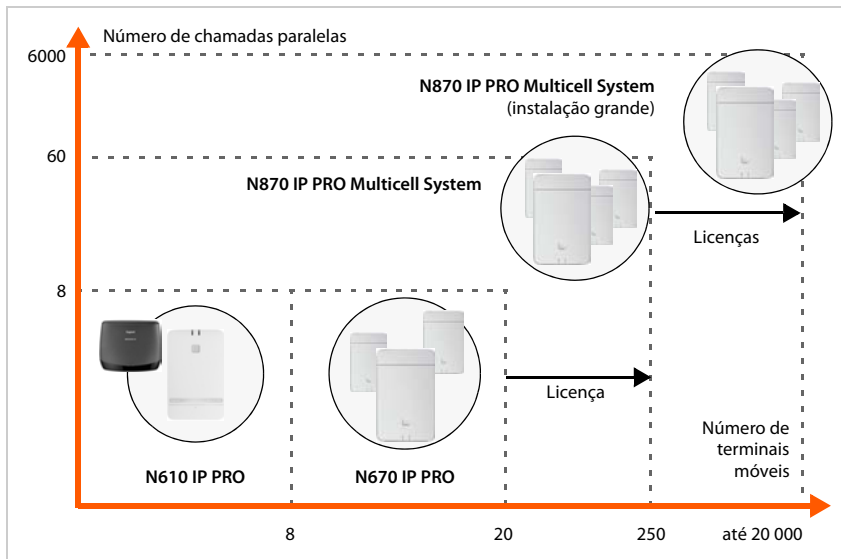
Número de chamadas paralelas

6000

N870 IP PRO Multicell System
(instalação grande)

60

N870 IP PRO Multicell System

Licenças

8

Licença

Número de terminais móveis

N610 IP PRO

N670 IP PRO

8

20

250

até 20 000